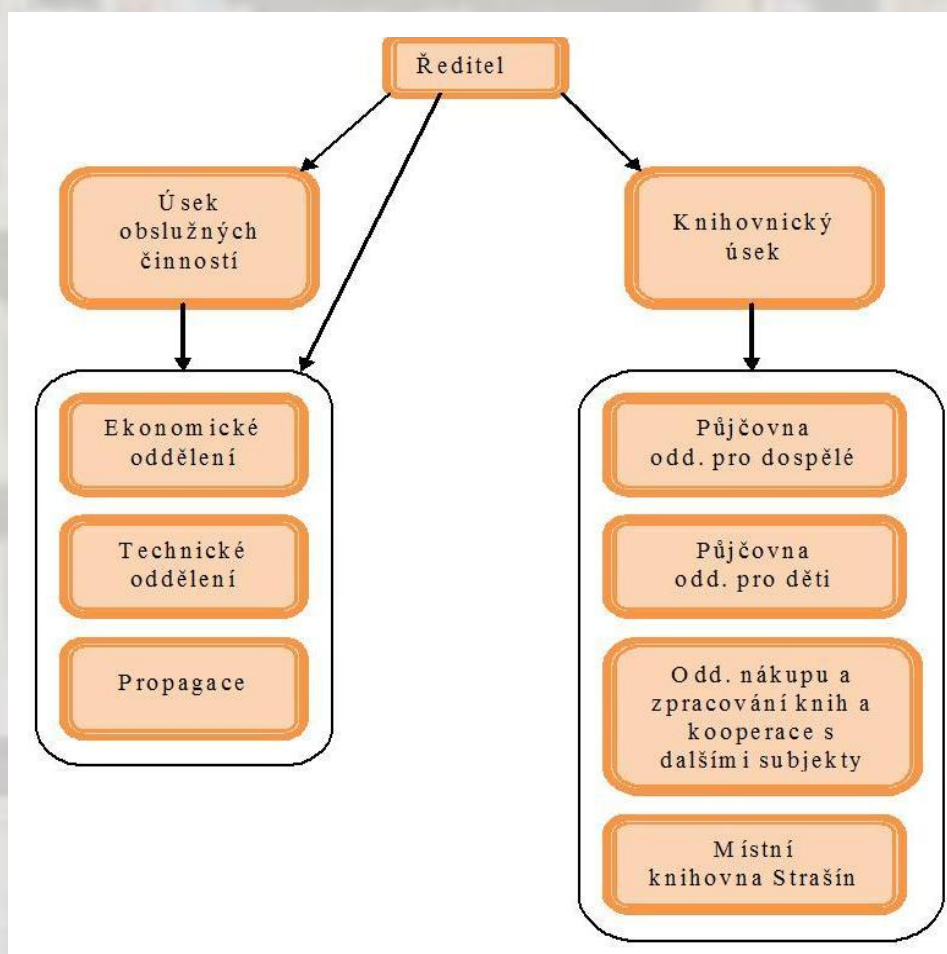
Ředitel

Úsek obslužných činností

Knihovnický úsek

Ekonomické oddělení

Technické oddělení

Propagace

Půjčovna odd. pro dospělé

Půjčovna odd. pro děti

Odd. nákupu a zpracování knih a kooperace s dalšími subjekty

Místní knihovna Strašín